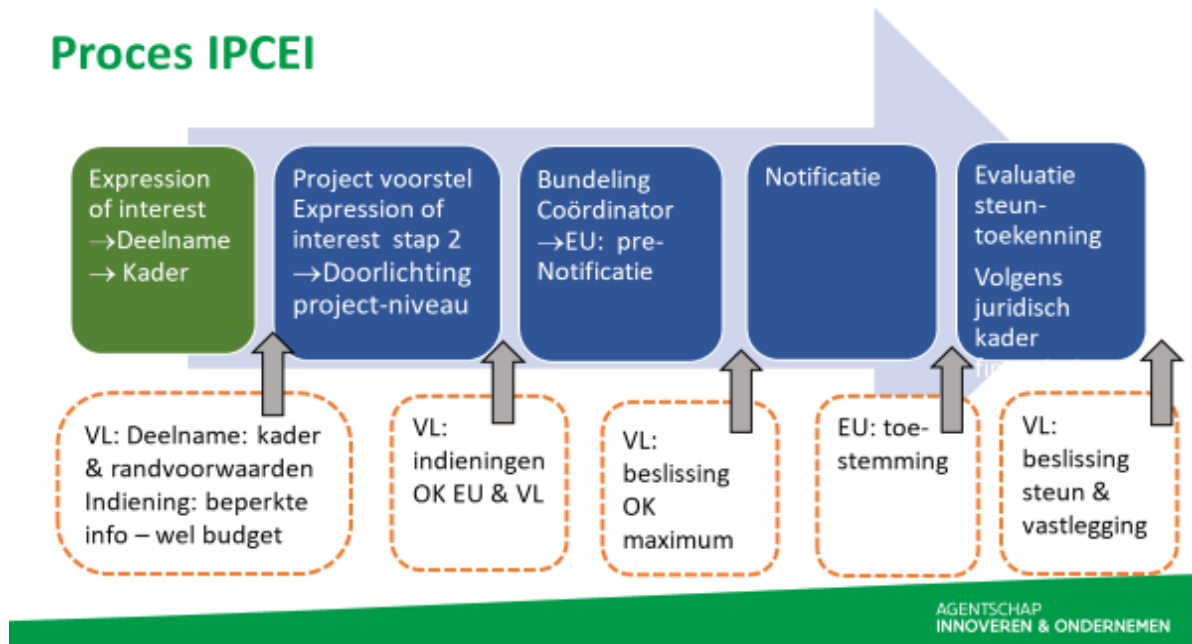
Proces IPCEI

Expression of interest
→Deelname
→ Kader

Project voorstel
Expression of interest stap 2
→Doorlichting project-niveau

Bundeling Coördinator
→EU: pre-Notificatie

Notificatie

Evaluatie steun-toekenning
Volgens juridisch kader
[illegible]

VL: Deelname: kader & randvoorwaarden
Indiening: beperkte info – wel budget

VL: indieningen OK EU & VL

VL: beslissing OK maximum

EU: toe-stemming

VL: beslissing steun & vastlegging

AGENTSCHAP
INNOVEREN & ONDERNEMEN